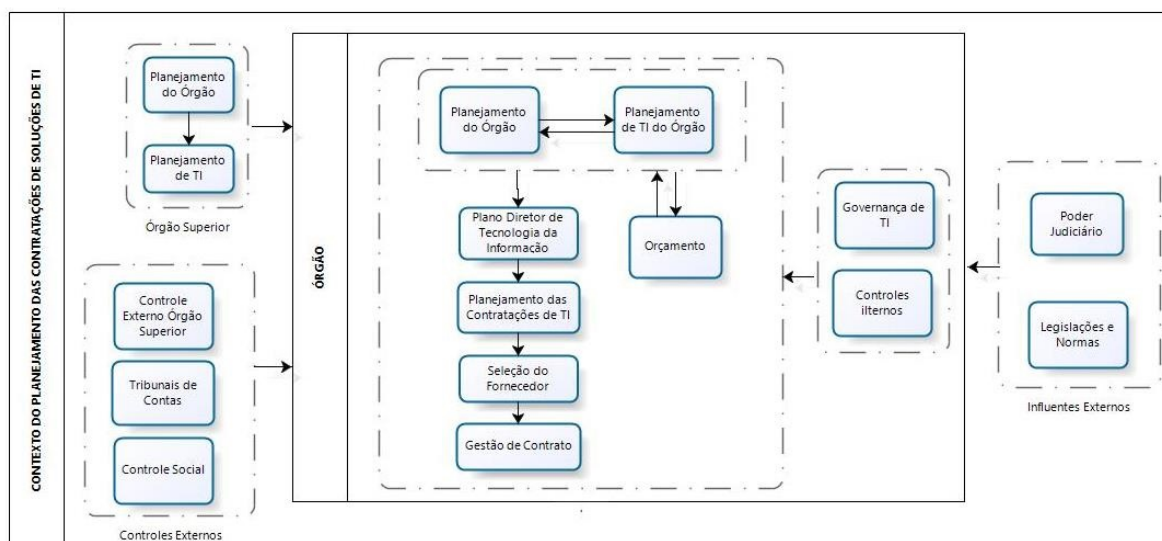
CONTEXTO DO PLANEJAMENTO DAS CONTRATAÇÕES DE SOLUÇÕES DE TI

Planejamento do Órgão

Planejamento de TI

Órgão Superior

Controle Externo Órgão Superior

Tribunais de Contas

Controle Social

Controles Externos

ÓRGÃO

Planejamento do Órgão

Planejamento de TI do Órgão

Plano Diretor de Tecnologia da Informação

Orçamento

Planejamento das Contratações de TI

Seleção do Fornecedor

Gestão de Contrato

Governança de TI

Controles ilternos

Poder Judiciário

Legislações e Normas

Influentes Externos